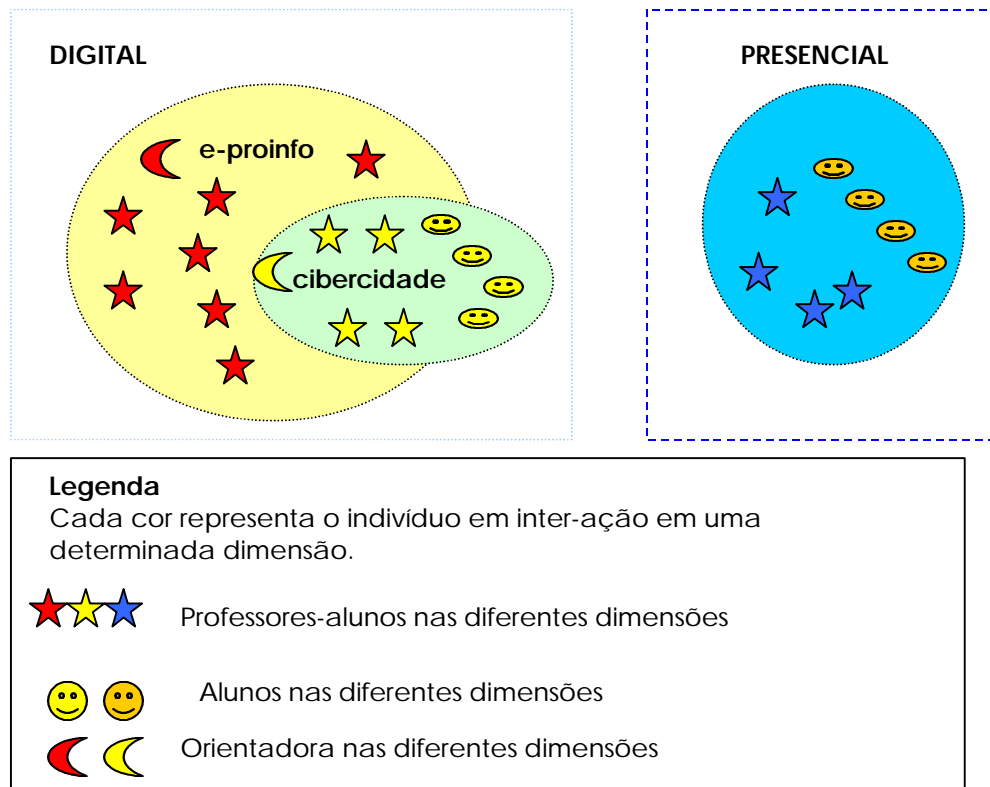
DIGITAL

e-proinfo

cibercidade

PRESENCIAL

Legenda
Cada cor representa o indivíduo em inter-ação em uma determinada dimensão.

Professores-alunos nas diferentes dimensões

Alunos nas diferentes dimensões

Orientadora nas diferentes dimensões